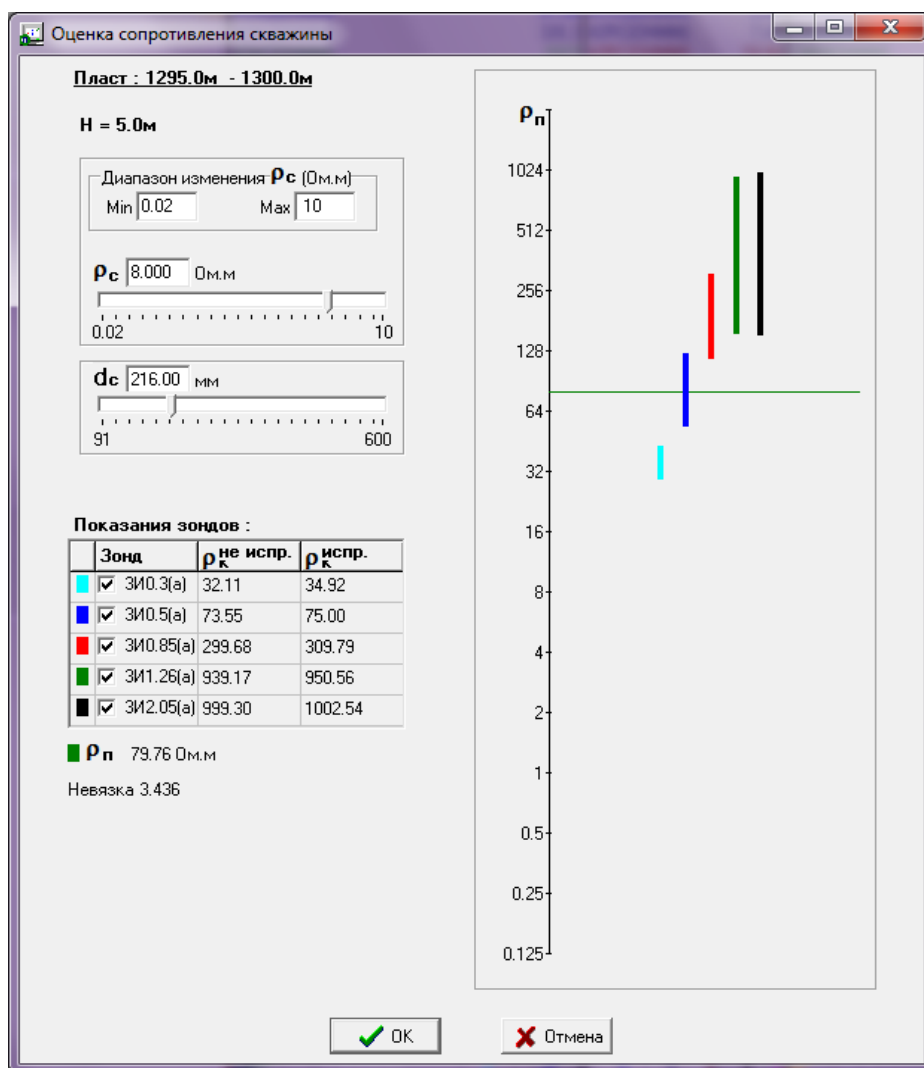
Оценка сопротивления скважины

Пласт : 1295.0м - 1300.0м

H = 5.0м

Диапазон изменения $\rho_c$ (Ом.м)
Min 0.02 Max 10

$\rho_c$ 8.000 Ом.м
0.02 10

$d_c$ 216.00 мм
91 600

Показания зондов :

| | Зонд | $\rho_к^{не\ испр.}$ | $\rho_к^{испр.}$ |
|---|---|---|---|
| | ☑ ЗИ0.3(а) | 32.11 | 34.92 |
| | ☑ ЗИ0.5(а) | 73.55 | 75.00 |
| | ☑ ЗИ0.85(а) | 299.68 | 309.79 |
| | ☑ ЗИ1.26(а) | 939.17 | 950.56 |
| | ☑ ЗИ2.05(а) | 999.30 | 1002.54 |

$\rho_п$ 79.76 Ом.м

Невязка 3.436

$\rho_п$
1024
512
256
128
64
32
16
8
4
2
1
0.5
0.25
0.125

OK
Отмена